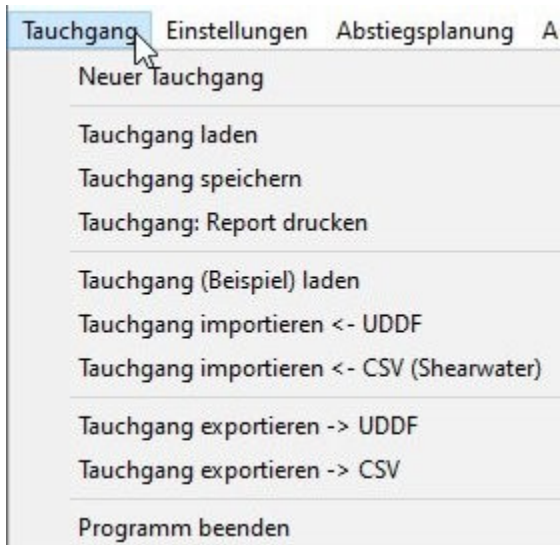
Tauchgang Einstellungen Abstiegsplanung A

Neuer Tauchgang

Tauchgang laden
Tauchgang speichern
Tauchgang: Report drucken

Tauchgang (Beispiel) laden
Tauchgang importieren <- UDDF
Tauchgang importieren <- CSV (Shearwater)

Tauchgang exportieren -> UDDF
Tauchgang exportieren -> CSV

Programm beenden